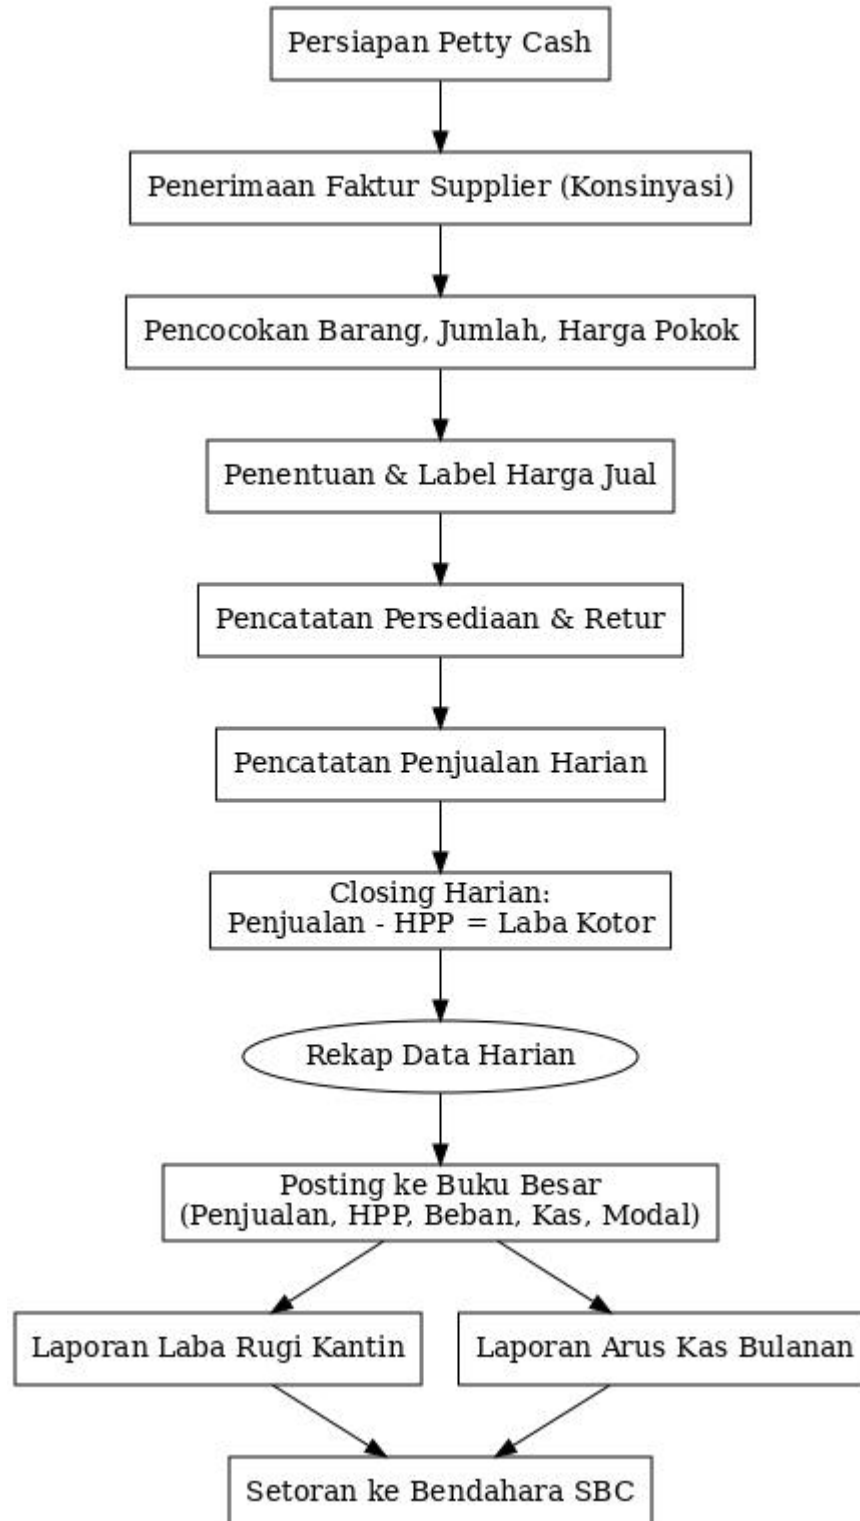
Persiapan Petty Cash

Penerimaan Faktur Supplier (Konsinyasi)

Pencocokan Barang, Jumlah, Harga Pokok

Penentuan & Label Harga Jual

Pencatatan Persediaan & Retur

Pencatatan Penjualan Harian

Closing Harian:
Penjualan - HPP = Laba Kotor

Rekap Data Harian

Posting ke Buku Besar
(Penjualan, HPP, Beban, Kas, Modal)

Laporan Laba Rugi Kantin

Laporan Arus Kas Bulanan

Setoran ke Bendahara SBC